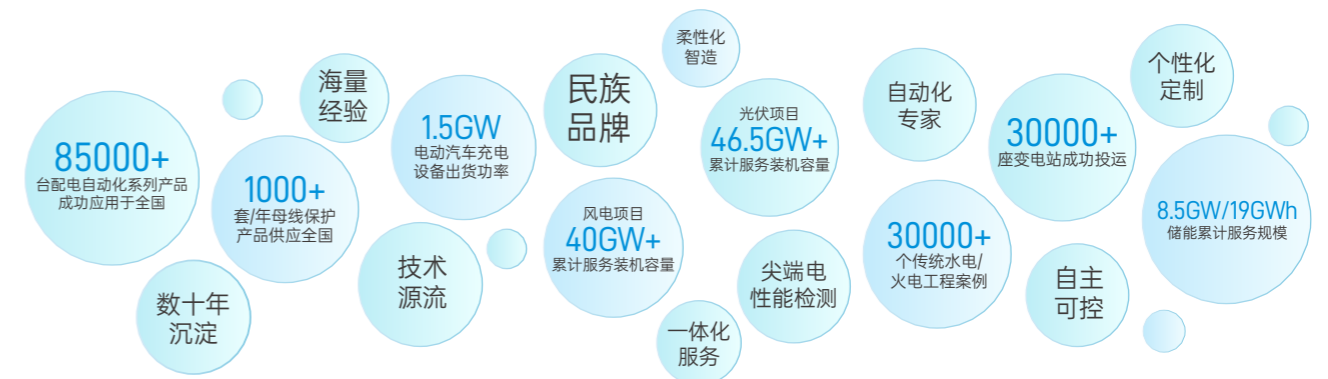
85000+
台配电自动化系列产品成功应用于全国

数十年
沉淀

海量
经验

1000+
套/年母线保护产品供应全国

1.5GW
电动汽车充电设备出货功率

技术
源流

民族
品牌

风电项目
40GW+
累计服务装机容量

柔性化
智造

光伏项目
46.5GW+
累计服务装机容量

一体化
服务

尖端电
性能检测

自动化
专家

30000+
个传统水电/火电工程案例

30000+
座变电站成功投运

自主
可控

个性化
定制

8.5GW/19GWh
储能累计服务规模